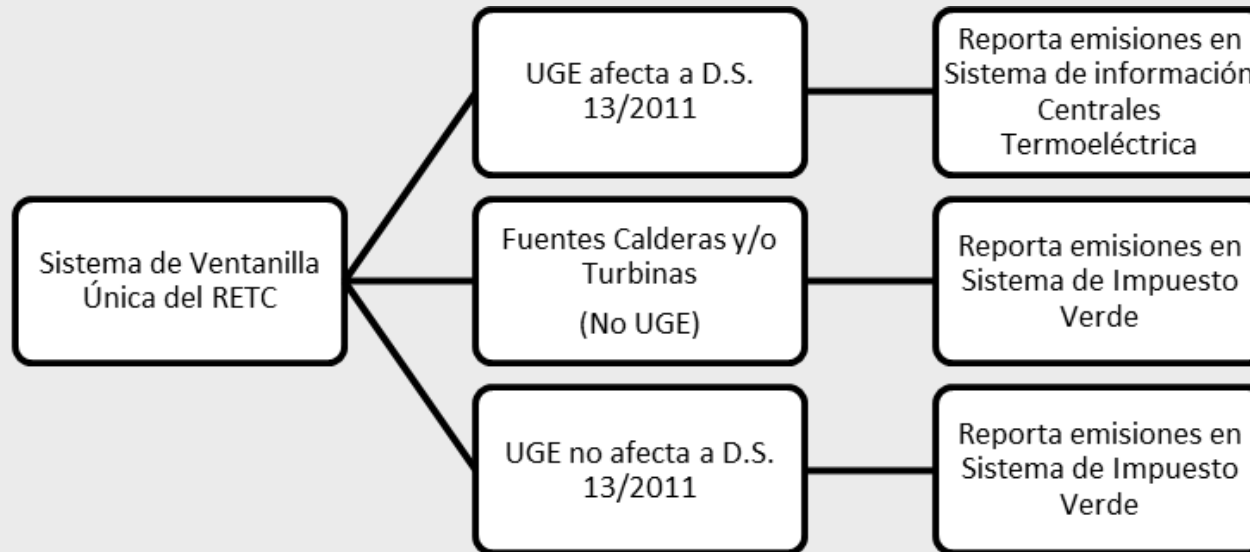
Sistema de Ventanilla Única del RETC

UGE afecta a D.S. 13/2011

Reporta emisiones en Sistema de información Centrales Termoeléctrica

Fuentes Calderas y/o Turbinas

(No UGE)

Reporta emisiones en Sistema de Impuesto Verde

UGE no afecta a D.S. 13/2011

Reporta emisiones en Sistema de Impuesto Verde